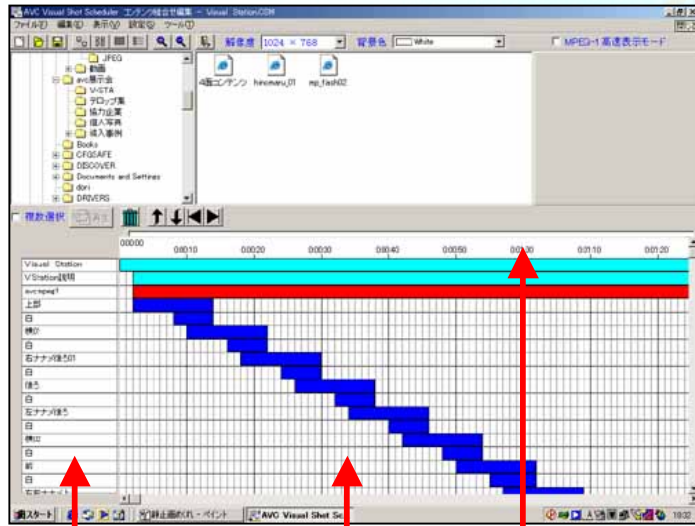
AVC Visual Shot Scheduler エンテン/組合せ編集 - Visual Station.COM

ファイル(F) 編集(E) 表示(V) 設定(S) ツール(T)

解像度 1024 × 768 背景色 White MPEG-1 高速表示モード

JPEG
動画
avc展示会
V-STA
テロップ集
協力企業
個人写真
導入事例
Books
CFGSAFE
DISCOVER
Documents and Settings
dori
DRIVERS

4面コンテンツ hinomaru_01 mp_flash02

複数選択

00:00:00 00:00:10 00:00:20 00:00:30 00:00:40 00:00:50 00:01:00 00:01:10 00:01:20

Visual Station
VStation説明
avcmpeg1
上部
白
横0
白
右ナナメ横5 01
白
横5
白
左ナナメ横5
白
横10
白
前
白
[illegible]

スタート 静止画あれ - ペイント AVC Visual Shot Sc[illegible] 10:2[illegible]